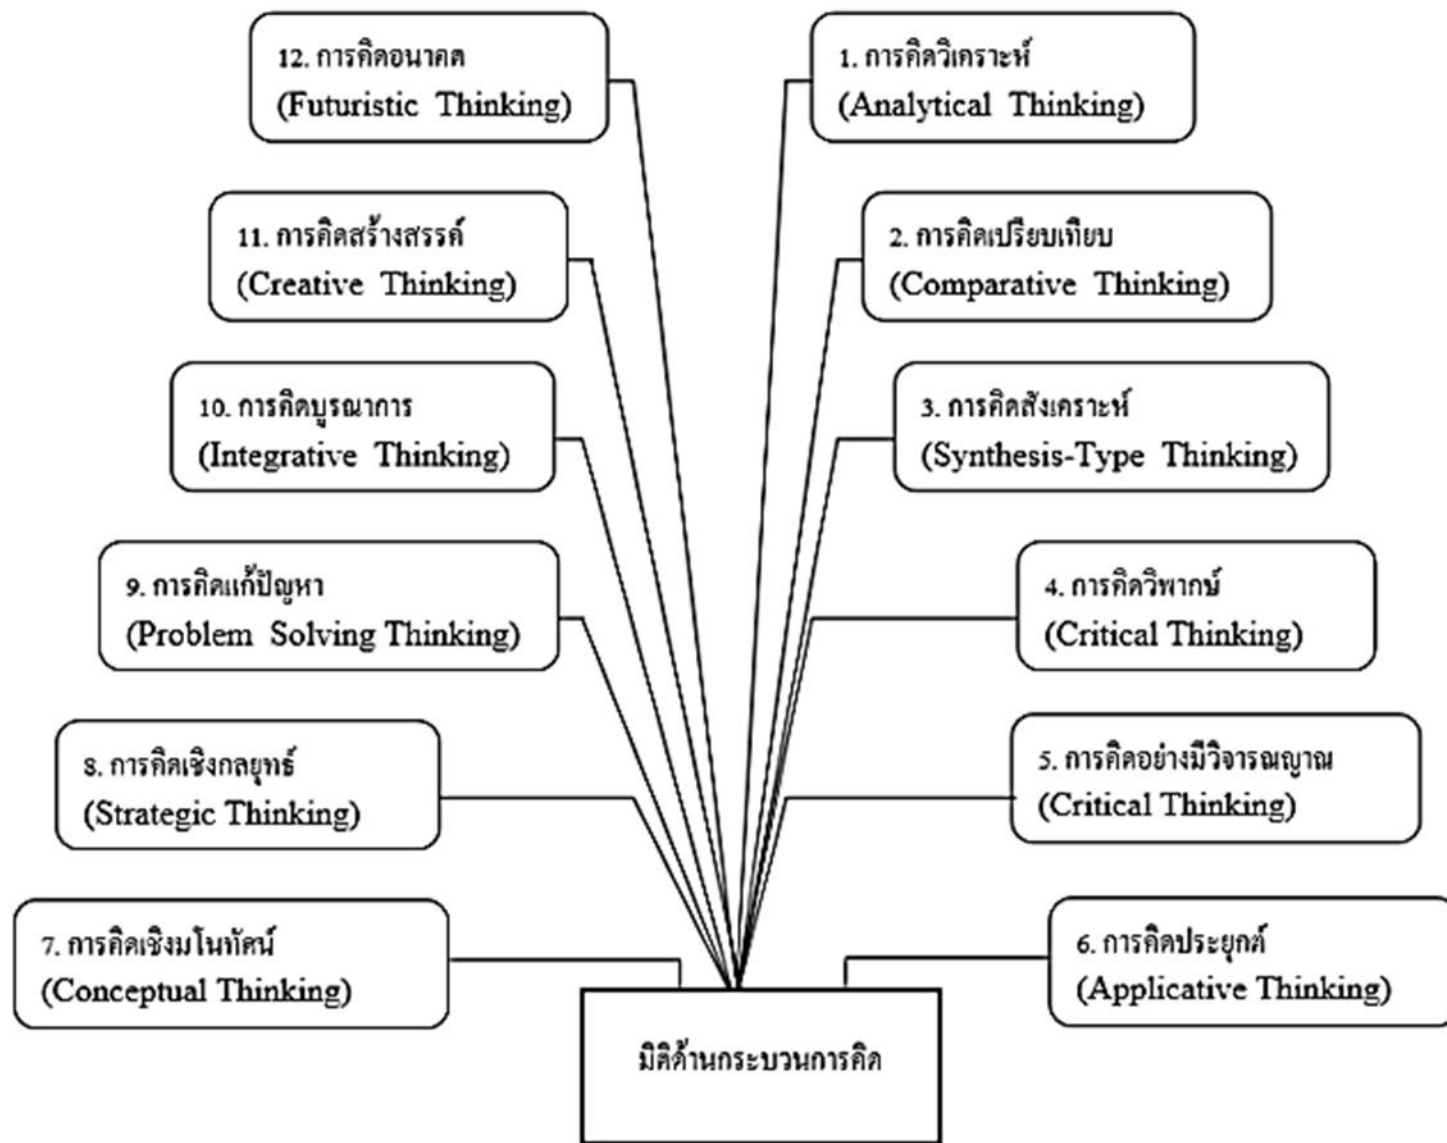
12. การคิดอนาคต (Futuristic Thinking)

1. การคิดวิเคราะห์ (Analytical Thinking)

11. การคิดสร้างสรรค์ (Creative Thinking)

2. การคิดเปรียบเทียบ (Comparative Thinking)

10. การคิดบูรณาการ (Integrative Thinking)

3. การคิดสังเคราะห์ (Synthesis-Type Thinking)

9. การคิดแก้ปัญหา (Problem Solving Thinking)

4. การคิดวิพากษ์ (Critical Thinking)

8. การคิดเชิงกลยุทธ์ (Strategic Thinking)

5. การคิดอย่างมีวิจารณญาณ (Critical Thinking)

7. การคิดเชิงมโนทัศน์ (Conceptual Thinking)

6. การคิดประยุกต์ (Applicative Thinking)

มิติด้านกระบวนการคิด